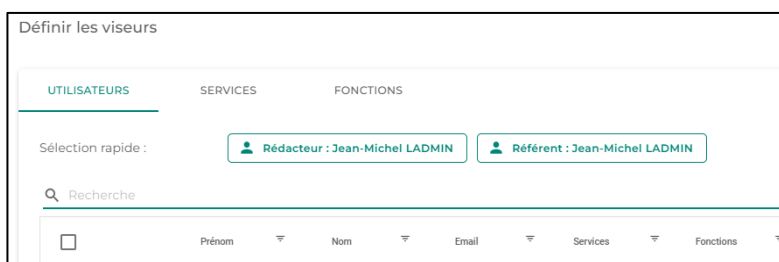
Définir les viseurs

UTILISATEURS SERVICES FONCTIONS

Sélection rapide : Rédacteur : Jean-Michel LADMIN Référent : Jean-Michel LADMIN

Recherche

| | Prénom | Nom | Email | Services | Fonctions |
|---|---|---|---|---|---|